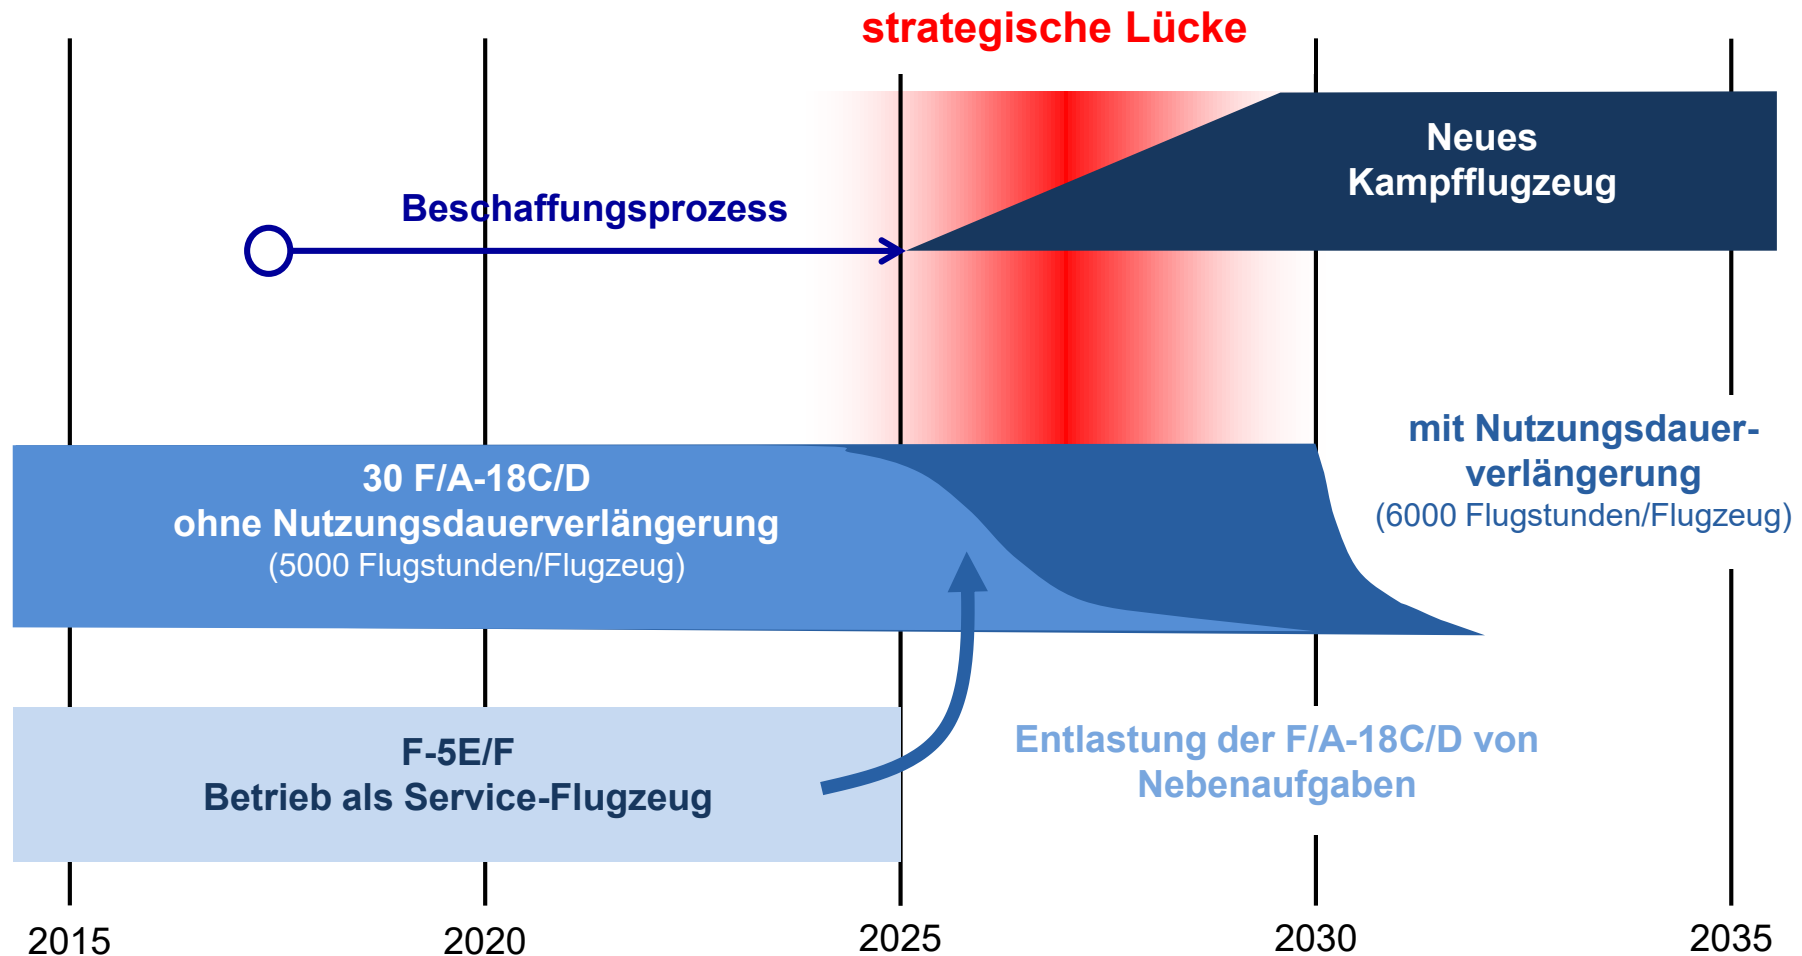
strategische Lücke

Beschaffungsprozess

Neues Kampfflugzeug

mit Nutzungsdauerverlängerung
(6000 Flugstunden/Flugzeug)

30 F/A-18C/D
ohne Nutzungsdauerverlängerung
(5000 Flugstunden/Flugzeug)

F-5E/F
Betrieb als Service-Flugzeug

Entlastung der F/A-18C/D von Nebenaufgaben

2015

2020

2025

2030

2035